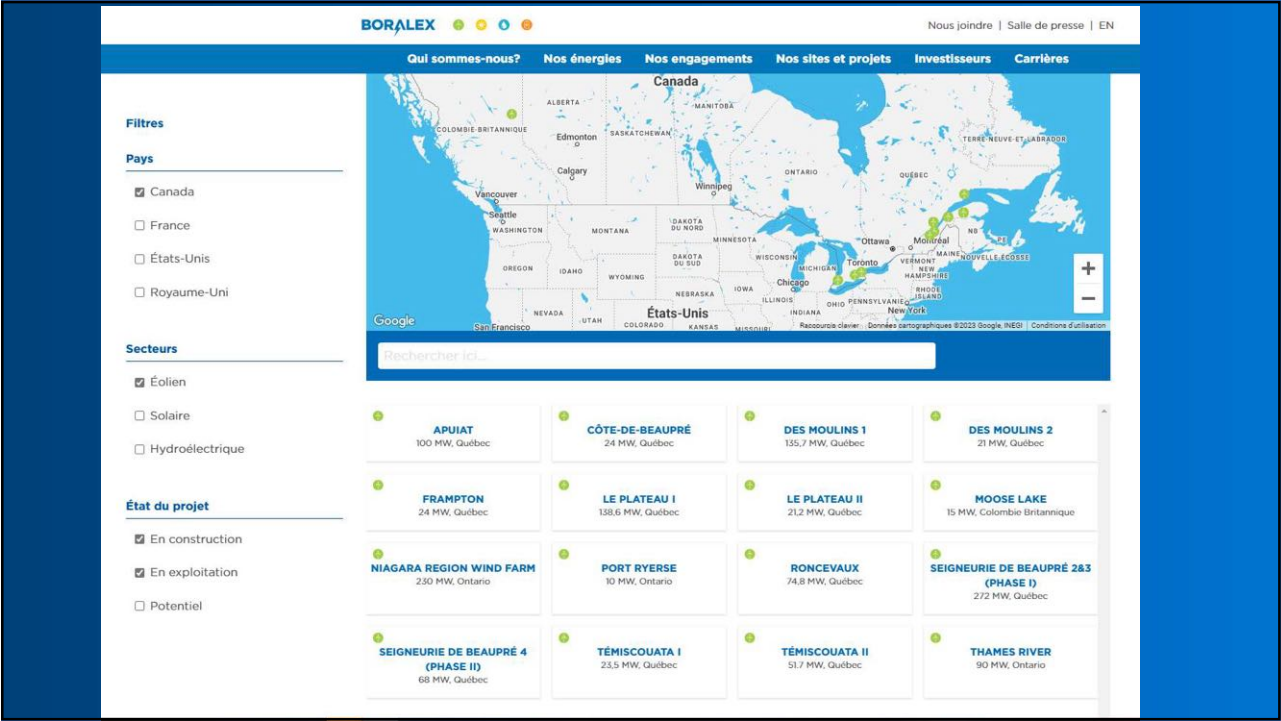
BORALEX

Nous joindre | Salle de presse | EN

Qui sommes-nous? Nos énergies Nos engagements Nos sites et projets Investisseurs Carrières

Filtres

Pays

Canada

France

États-Unis

Royaume-Uni

Secteurs

Éolien

Solaire

Hydroélectrique

État du projet

En construction

En exploitation

Potentiel

Canada
ALBERTA
MANITOBA
COLOMBIE-BRITANNIQUE
Edmonton
SASKATCHEWAN
TERRE-NEUVE-ET-LABRADOR
Calgary
ONTARIO
QUÉBEC
Winnipeg
Vancouver
Seattle
WASHINGTON
MONTANA
DAKOTA DU NORD
MINNESOTA
Ottawa
Montréal
NB
PE
OREGON
IDAHO
DAKOTA DU SUD
WISCONSIN
Toronto
VERMONT
MAINE
NOUVELLE-ÉCOSSE
WYOMING
MICHIGAN
NEW HAMPSHIRE
IOWA
Chicago
NEBRASKA
ILLINOIS
RHODE ISLAND
OHIO
PENNSYLVANIE
NEVADA
UTAH
États-Unis
INDIANA
New York
Google
San Francisco
COLORADO
KANSAS
MISSOURI
Raccourcis clavier
Données cartographiques ©2023 Google, INEGI
Conditions d'utilisation

Rechercher ici...

APUIAT
100 MW, Québec

CÔTE-DE-BEAUPRÉ
24 MW, Québec

DES MOULINS 1
135,7 MW, Québec

DES MOULINS 2
21 MW, Québec

FRAMPTON
24 MW, Québec

LE PLATEAU I
138,6 MW, Québec

LE PLATEAU II
21,2 MW, Québec

MOOSE LAKE
15 MW, Colombie Britannique

NIAGARA REGION WIND FARM
230 MW, Ontario

PORT RYERSE
10 MW, Ontario

RONCEVAUX
74,8 MW, Québec

SEIGNEURIE DE BEAUPRÉ 2&3 (PHASE I)
272 MW, Québec

SEIGNEURIE DE BEAUPRÉ 4 (PHASE II)
68 MW, Québec

TÉMISCOUATA I
23,5 MW, Québec

TÉMISCOUATA II
51.7 MW, Québec

THAMES RIVER
90 MW, Ontario